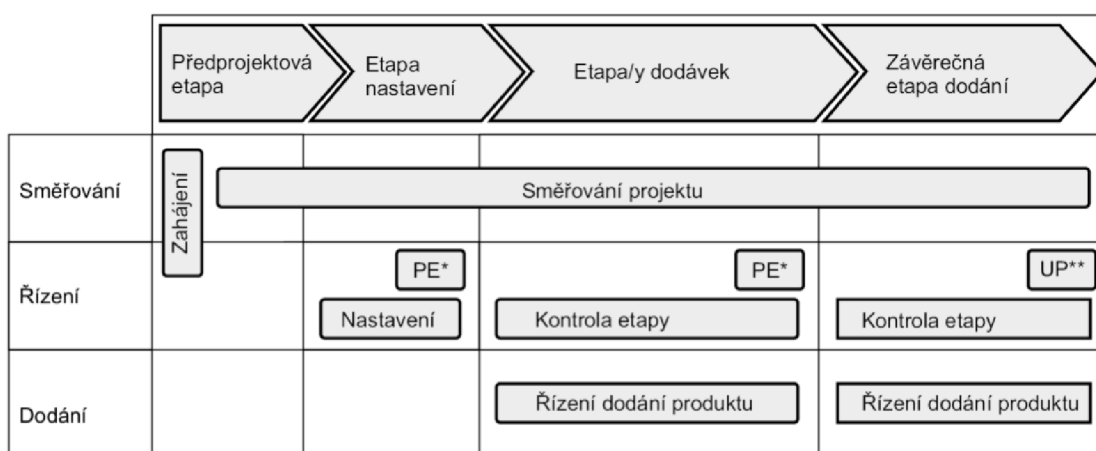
| | Předprojektová etapa | Etapa nastavení | Etapa/y dodávek | Závěrečná etapa dodání |
|---|---|---|---|---|
| Směřování | Zahájení | Směřování projektu | | |
| Řízení | | PE* Nastavení | PE* Kontrola etapy | UP** Kontrola etapy |
| Dodání | | | Řízení dodání produktu | Řízení dodání produktu |